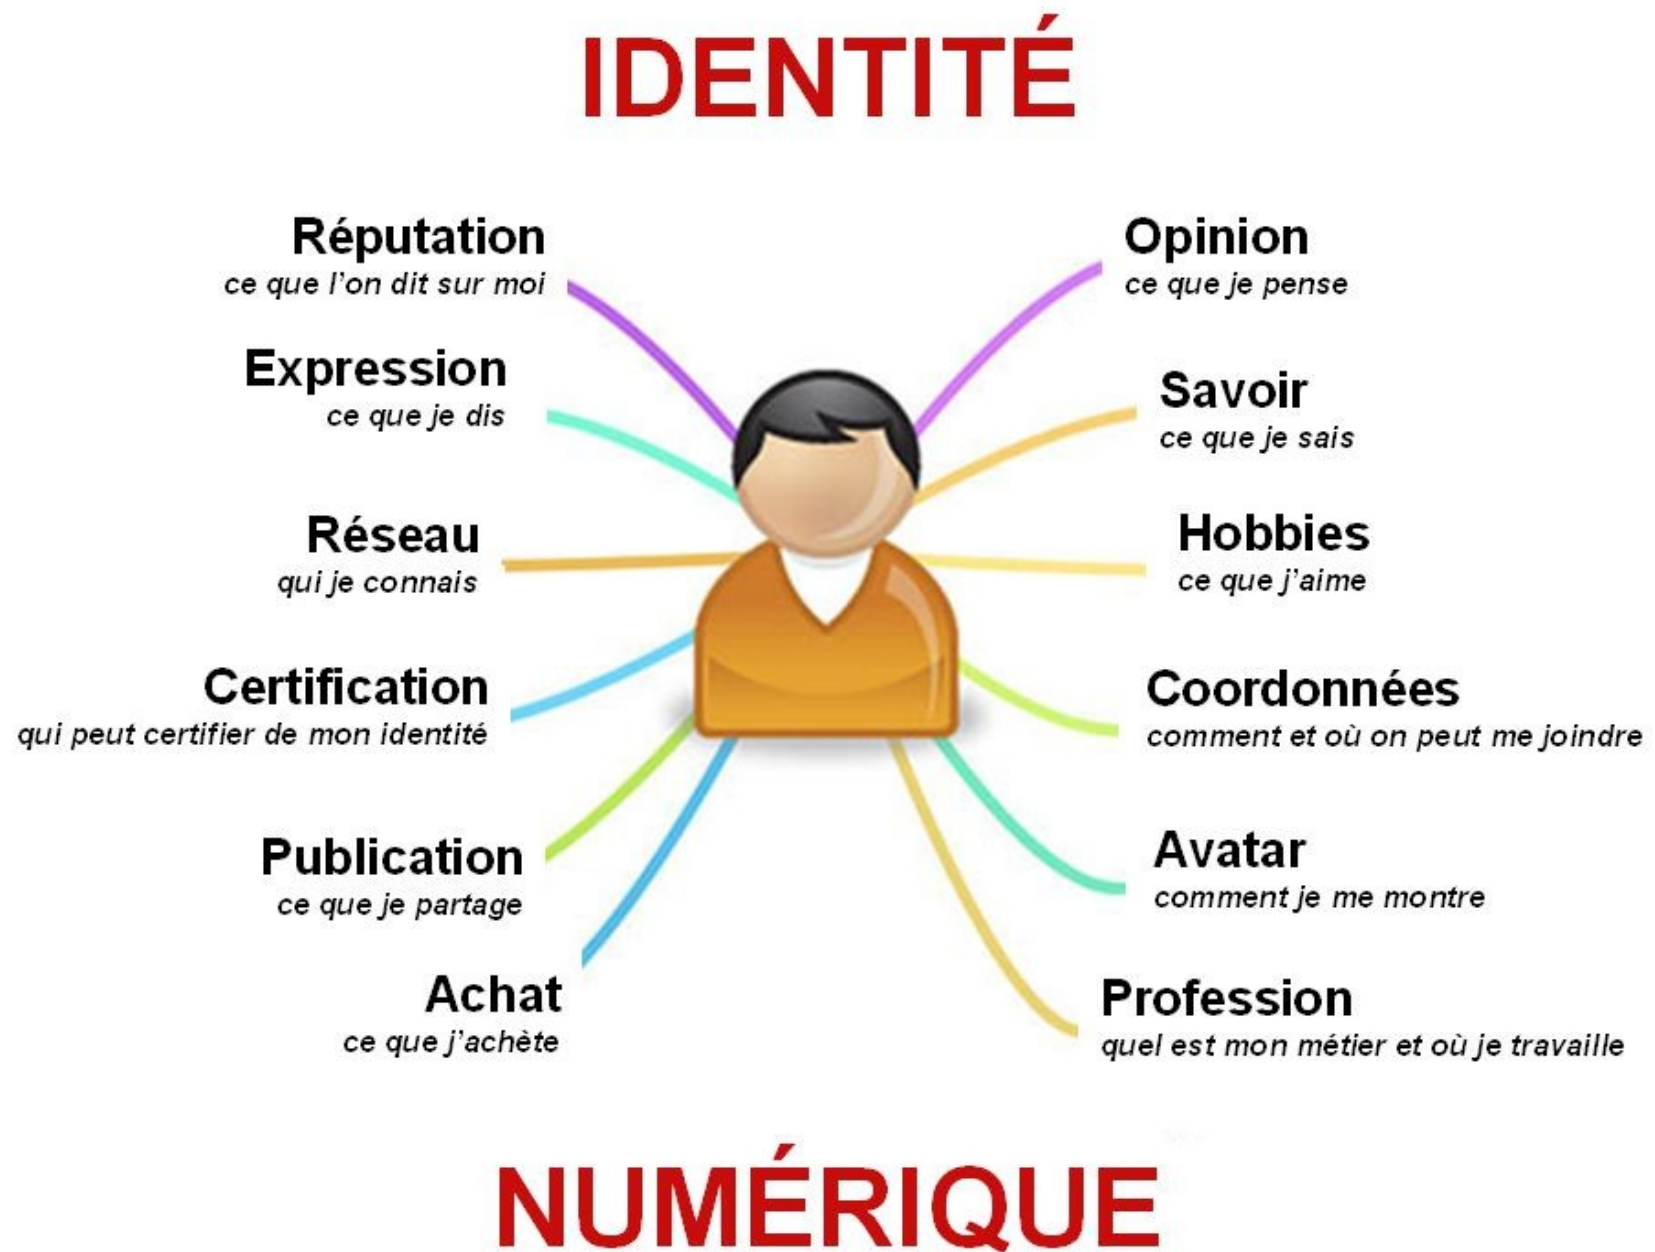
IDENTITÉ

Réputation
ce que l'on dit sur moi

Expression
ce que je dis

Réseau
qui je connais

Certification
qui peut certifier de mon identité

Publication
ce que je partage

Achat
ce que j'achète

Opinion
ce que je pense

Savoir
ce que je sais

Hobbies
ce que j'aime

Coordonnées
comment et où on peut me joindre

Avatar
comment je me montre

Profession
quel est mon métier et où je travaille

NUMÉRIQUE